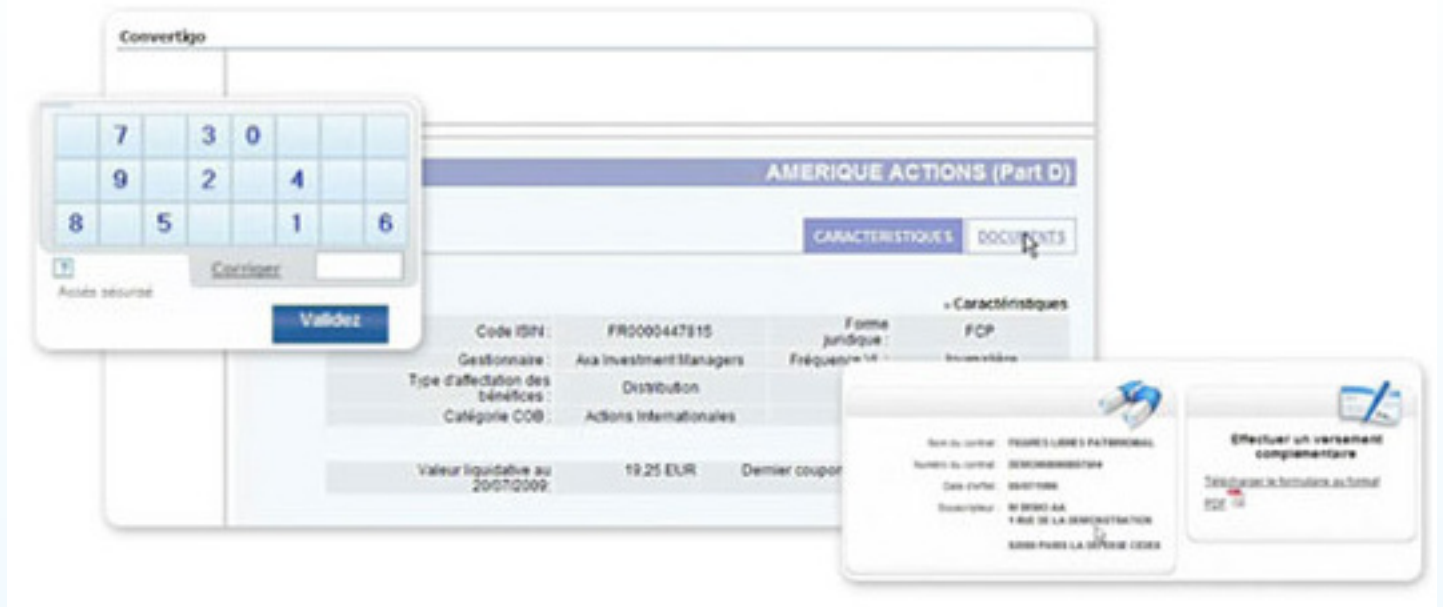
Convertigo

| 7 | | 3 | 0 | | | |
|---|---|---|---|---|---|---|
| 9 | | 2 | | 4 | | |
| 8 | | 5 | | 1 | | 6 |

?

Corriger

Accès sécurisé

Validez

AMERIQUE ACTIONS (Part D)

CARACTERISTIQUES DOCUMENTS

» Caractéristiques

| | | | |
|---|---|---|---|
| Code ISIN : | FR0000447815 | Forme juridique : | FCP |
| Gestionnaire : | Axa Investment Managers | Fréquence VL : | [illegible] |
| Type d'affectation des bénéfices : | Distribution | | |
| Catégorie COB : | Actions Internationales | | |
| Valeur liquidative au 20/07/2009 : | 19,25 EUR | Dernier coupon | |

Nom du contrat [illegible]
Numéro du contrat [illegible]
Date d'effet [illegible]
Souscripteur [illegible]
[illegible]

Effectuer un versement complementaire

Télécharger le formulaire au format PDF